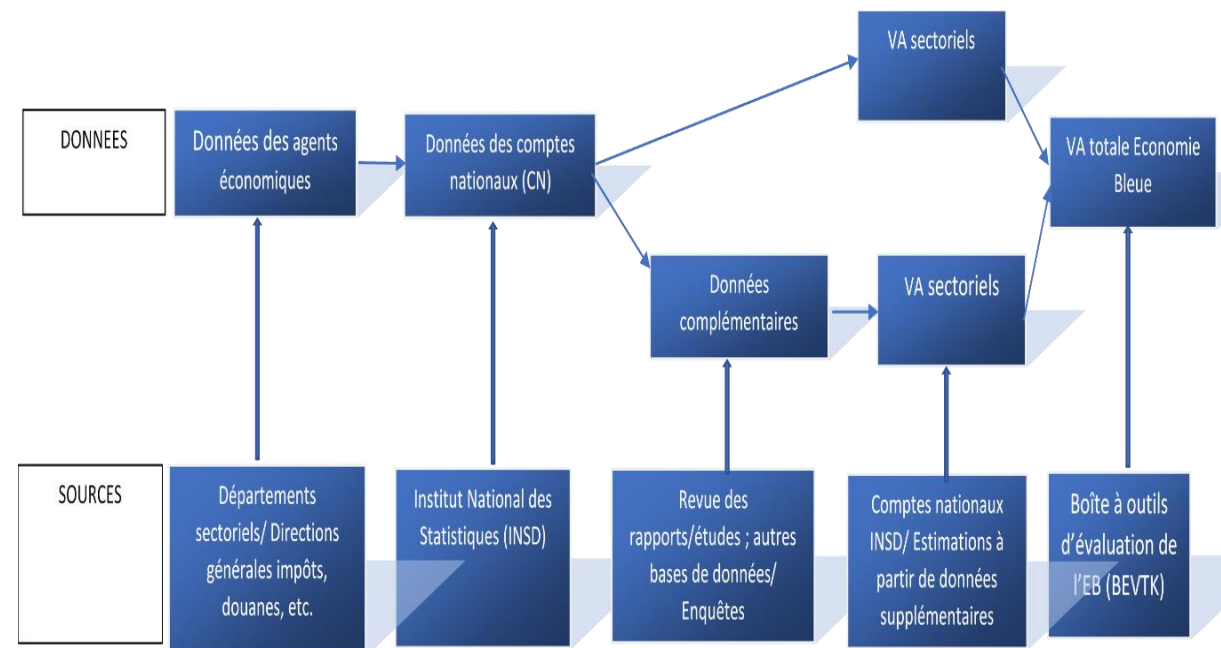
DONNEES

Données des agents économiques

Données des comptes nationaux (CN)

VA sectoriels

VA totale Economie Bleue

Données complémentaires

VA sectoriels

SOURCES

Départements sectoriels/ Directions générales impôts, douanes, etc.

Institut National des Statistiques (INSD)

Revue des rapports/études ; autres bases de données/ Enquêtes

Comptes nationaux INSD/ Estimations à partir de données supplémentaires

Boîte à outils d'évaluation de l'EB (BEVTK)